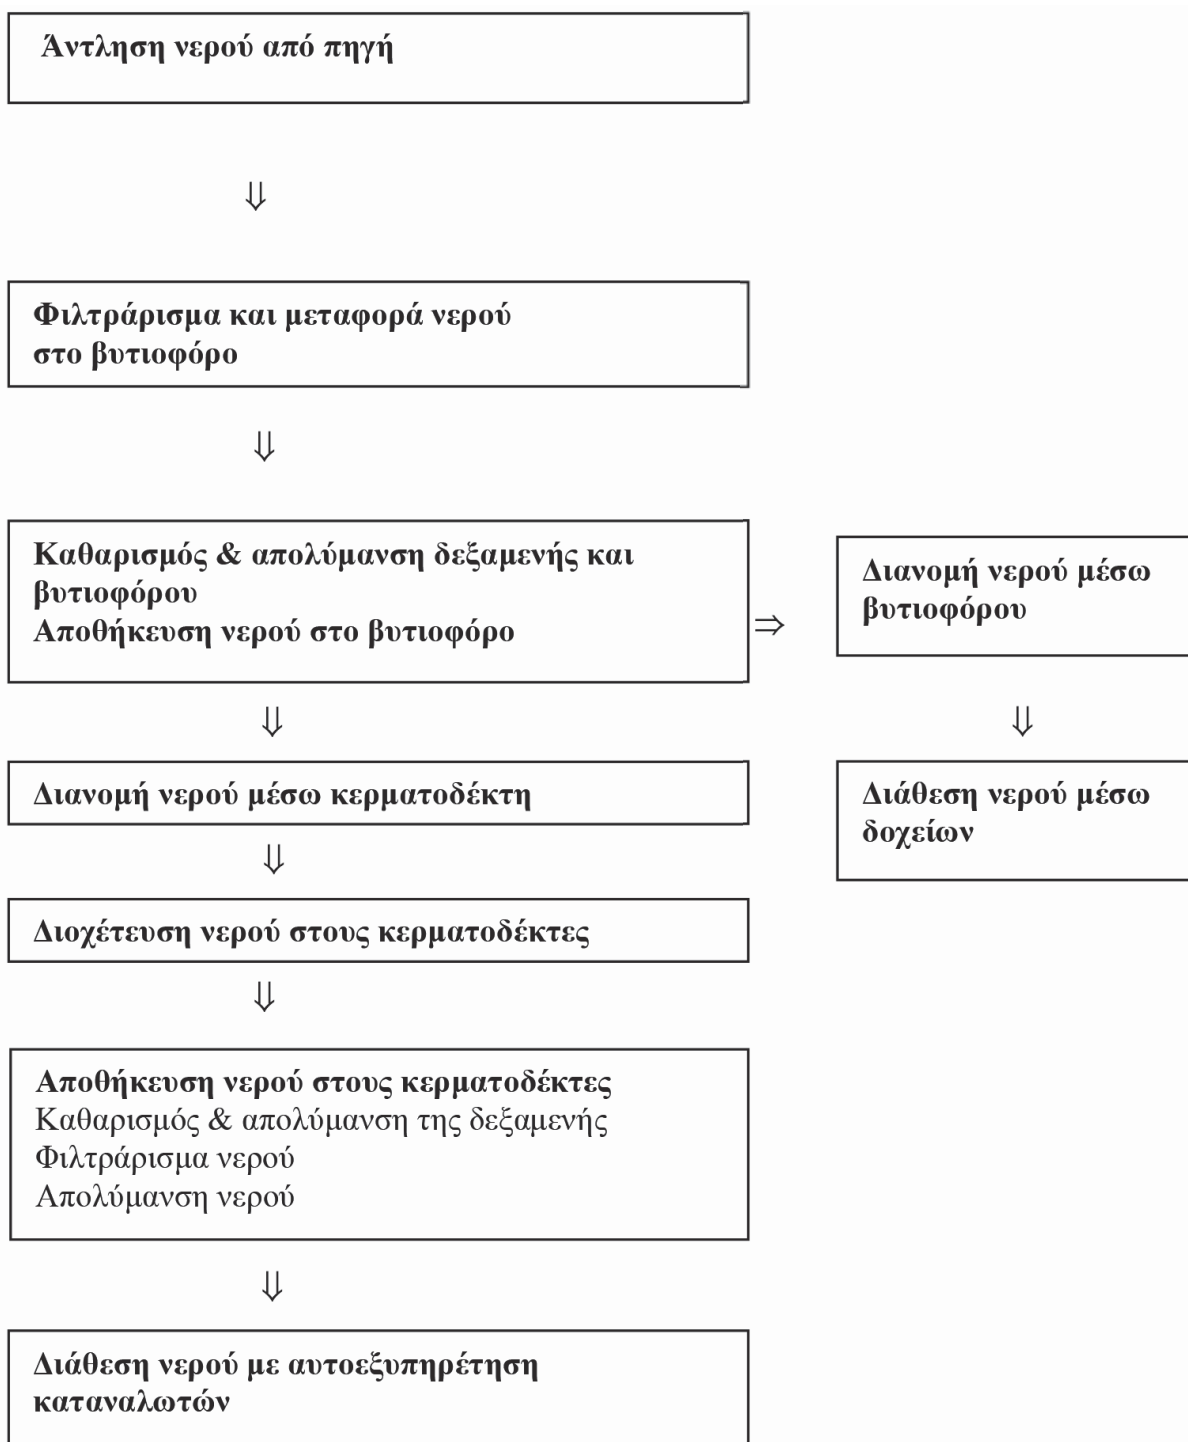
Άντληση νερού από πηγή

⇓

Φιλτράρισμα και μεταφορά νερού στο βυτιοφόρο

⇓

Καθαρισμός & απολύμανση δεξαμενής και βυτιοφόρου
Αποθήκευση νερού στο βυτιοφόρο

⇒

Διανομή νερού μέσω βυτιοφόρου

⇓

Διάθεση νερού μέσω δοχείων

⇓

Διανομή νερού μέσω κερματοδέκτη

⇓

Διοχέτευση νερού στους κερματοδέκτες

⇓

Αποθήκευση νερού στους κερματοδέκτες
Καθαρισμός & απολύμανση της δεξαμενής
Φιλτράρισμα νερού
Απολύμανση νερού

⇓

Διάθεση νερού με αυτοεξυπηρέτηση καταναλωτών